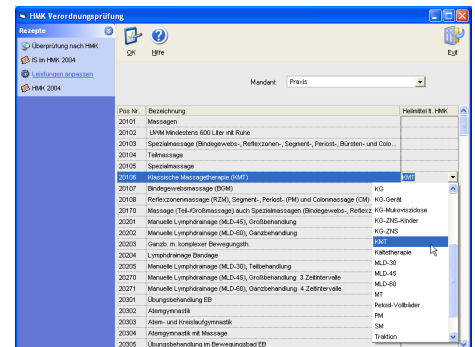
HMK Verordnungsprüfung

Rezepte
Überprüfung nach HMK
IS im HMK 2004
Leistungen anpassen
HMK 2004

OK
Hilfe
Exit

Mandant: Praxis

| Pos Nr. | Bezeichnung | Heilmittel lt. HMK |
|---|---|---|
| 20101 | Massagen | |
| 20102 | UWM Mindestens 600 Liter mit Ruhe | |
| 20103 | Spezialmassage (Bindegewebs-, Reflexzonen-, Segment-, Periost-, Bürsten- und Colo... | |
| 20104 | Teilmassage | |
| 20105 | Spezialmassage | |
| 20106 | Klassische Massagetherapie (KMT) | KMT |
| 20107 | Bindegewebsmassage (BGM) | KG |
| 20108 | Reflexzonenmassage (RZM), Segment-, Periost- (PM) und Colonmassage (CM) | KG-Gerät |
| 20170 | Massage (Teil-/Großmassage) auch Spezialmassagen (Bindegewebs-, Reflexz | KG-Mukoviszidose |
| 20201 | Manuelle Lymphdrainage (MLD-45), Großbehandlung | KG-ZNS-Kinder |
| 20202 | Manuelle Lymphdrainage (MLD-60), Ganzbehandlung | KG-ZNS |
| 20203 | Ganzb. m. komplexer Bewegungsstth. | KMT |
| 20204 | Lymphdrainage Bandage | Kältetherapie |
| 20205 | Manuelle Lymphdrainage (MLD-30), Teilbehandlung | MLD-30 |
| 20206 | Manuelle Lymphdrainage (MLD-45), Großbehandlung 3 Zeitintervalle | MLD-45 |
| 20271 | Manuelle Lymphdrainage (MLD-60), Ganzbehandlung 4 Zeitintervalle | MLD-60 |
| 20301 | Übungsbehandlung EB | MT |
| 20302 | Atemgymnastik | Peloid-Vollbäder |
| 20303 | Atem- und Kreislaufgymnastik | PM |
| 20304 | Atemgymnastik mit Massage | SM |
| 20305 | Übungsbehandlung im Bewegungsbad EB | Traktion |